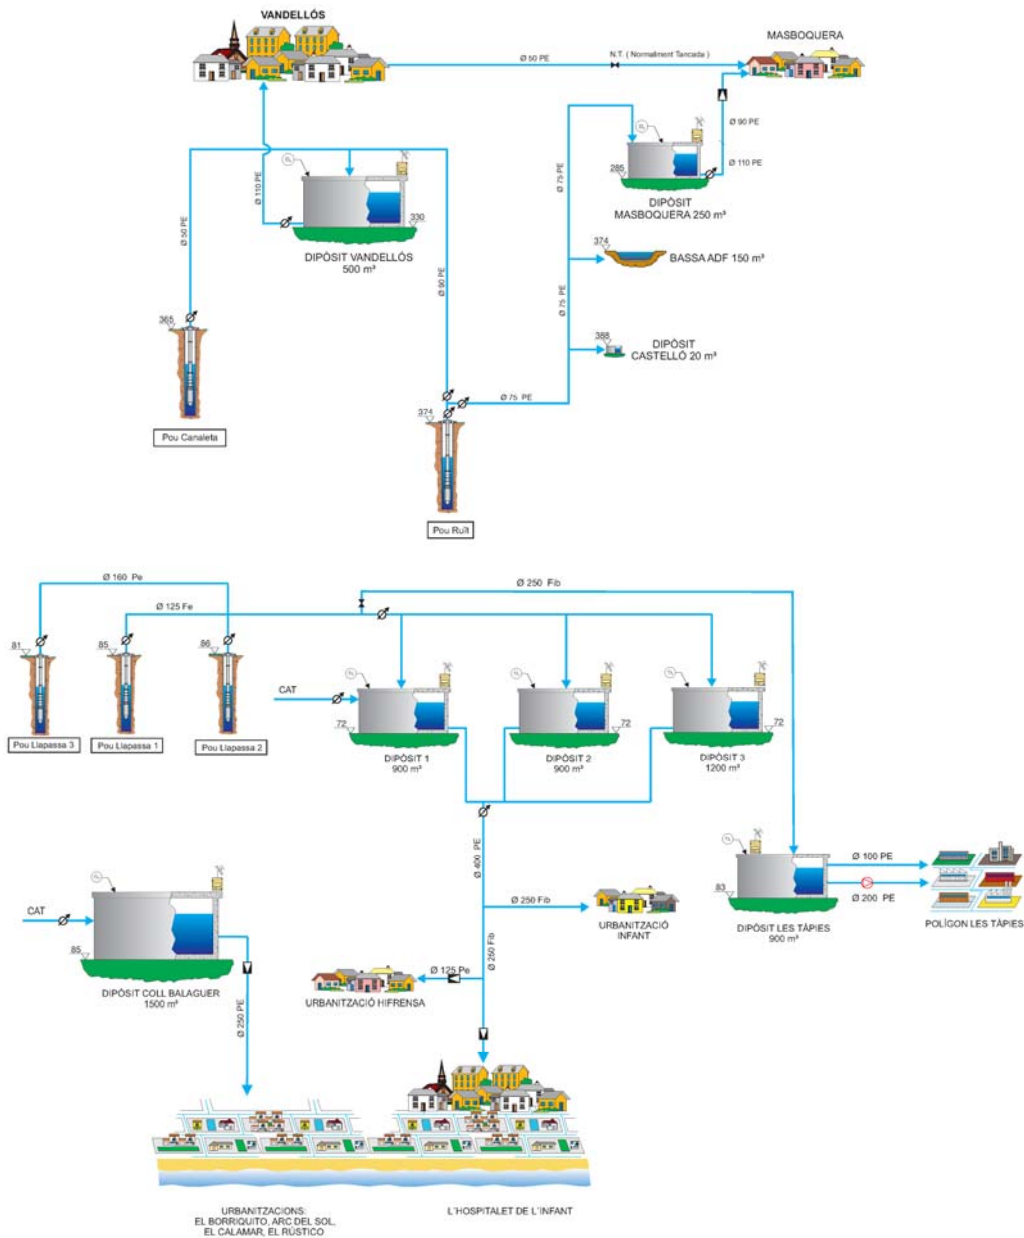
VANDELLÓS

Ø 50 PE

N.T. ( Normalment Tancada )

MASBOQUERA

Ø 90 PE

Ø 110 PE

Ø 75 PE

285

DIPÒSIT MASBOQUERA 250 m³

Ø 110 PE

Ø 50 PE

330

DIPÒSIT VANDELLÓS 500 m³

374

BASSA ADF 150 m³

Ø 75 PE

Ø 90 PE

365

388

DIPÒSIT CASTELLÓ 20 m³

Ø 75 PE

374

Pou Canaleta

Pou Ruït

Ø 160 Pe

Ø 250 Fib

Ø 125 Fe

81

85

86

CAT

72

72

72

Pou Llapassa 3

Pou Llapassa 1

Pou Llapassa 2

DIPÒSIT 1 900 m³

DIPÒSIT 2 900 m³

DIPÒSIT 3 1200 m³

Ø 400 PE

Ø 100 PE

83

Ø 200 PE

CAT

Ø 250 Fib

URBANITZACIÓ INFANT

DIPÒSIT LES TÀPIES 900 m³

POLÍGON LES TÀPIES

85

Ø 250 Fib

Ø 125 Pe

DIPÒSIT COLL BALAGUER 1500 m³

URBANITZACIÓ HIFRENSA

Ø 250 PE

URBANITZACIONS: EL BORRIQUITO, ARC DEL SOL, EL CALAMAR, EL RÚSTICO

L'HOSPITALET DE L'INFANT